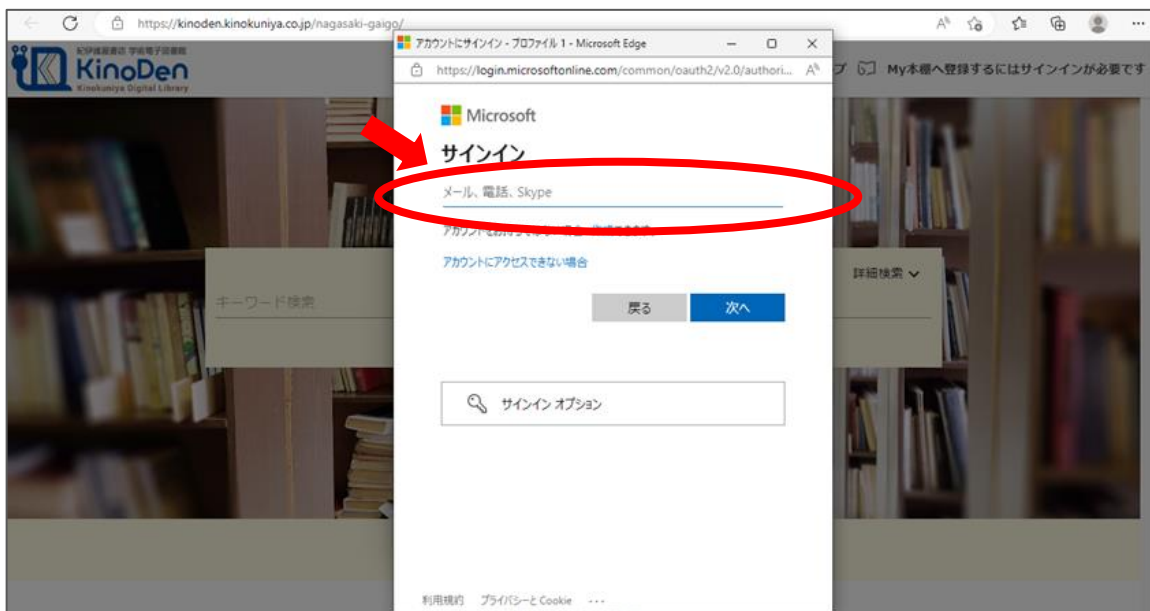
https://kinoden.kinokuniya.co.jp/nagasaki-gaigo/

紀伊國屋書店 学術電子図書館
KinoDen
Kinokuniya Digital Library

プ My本棚へ登録するにはサインインが必要です

キーワード検索

詳細検索

アカウントにサインイン - プロファイル 1 - Microsoft Edge

https://login.microsoftonline.com/common/oauth2/v2.0/authori...

Microsoft

サインイン

メール、電話、Skype

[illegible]

アカウントにアクセスできない場合

戻る

次へ

サインイン オプション

利用規約 プライバシーと Cookie ...